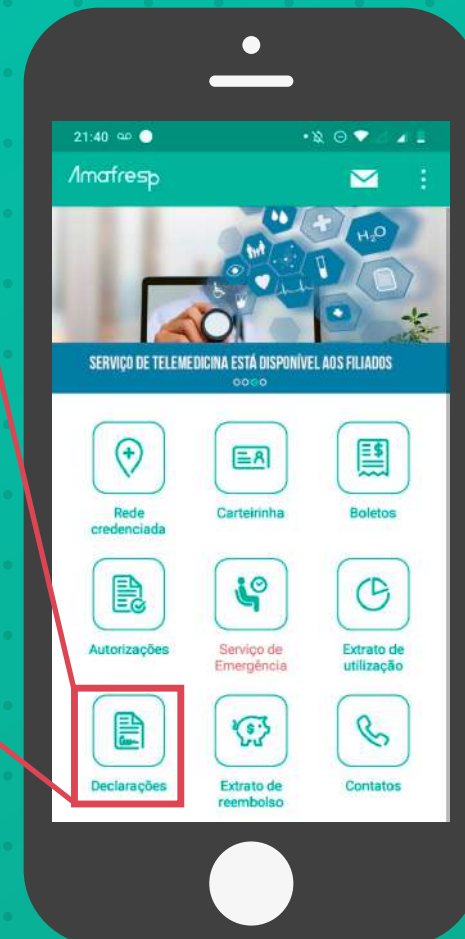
21:40

Amafresp

$H_2O$

SERVIÇO DE TELEMEDICINA ESTÁ DISPONÍVEL AOS FILIADOS

Rede credenciada

Carteirinha

Boletos

Autorizações

Serviço de Emergência

Extrato de utilização

Declarações

Extrato de reembolso

Contatos